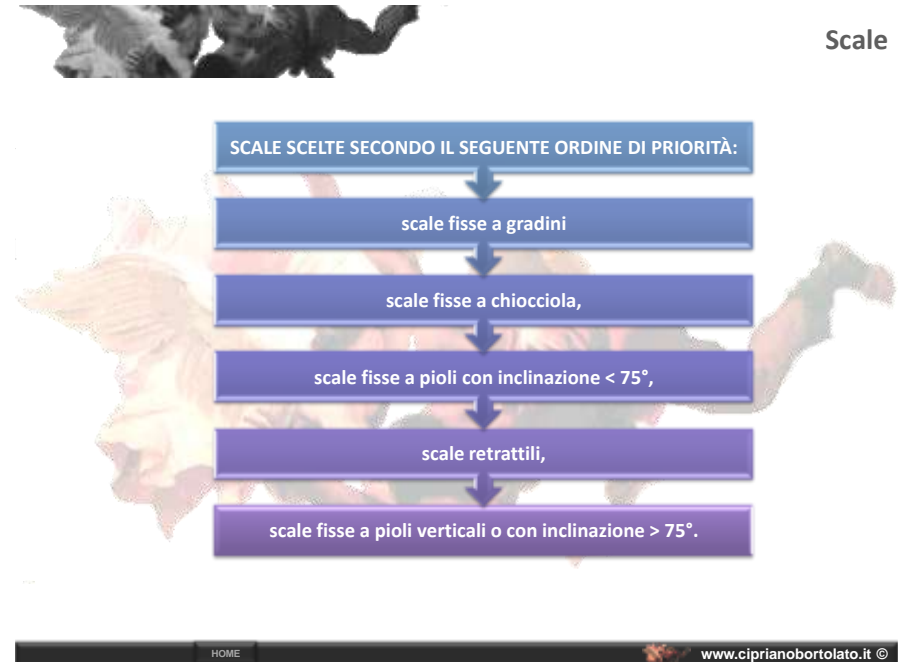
Scale

SCALE SCELTE SECONDO IL SEGUENTE ORDINE DI PRIORITÀ:

scale fisse a gradini

scale fisse a chiocciola,

scale fisse a pioli con inclinazione < 75°,

scale retrattili,

scale fisse a pioli verticali o con inclinazione > 75°.

HOME

www.ciprianobortolato.it ©